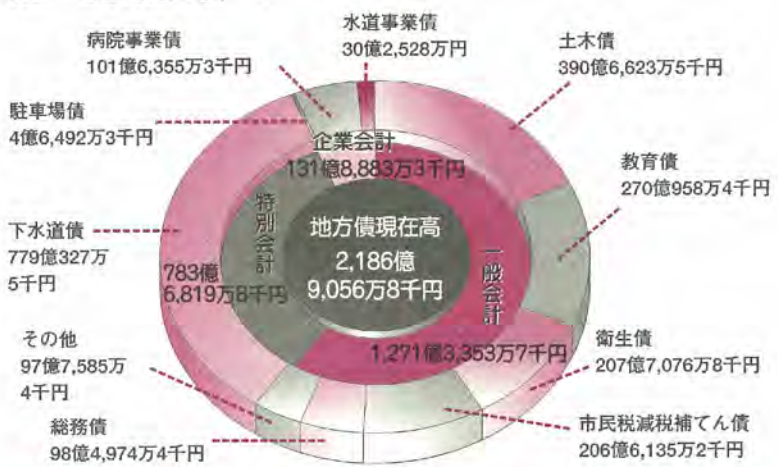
水道事業債
30億2,528万円

病院事業債
101億6,355万3千円

土木債
390億6,623万5千円

駐車場債
4億6,492万3千円

企業会計
131億8,883万3千円

教育債
270億958万4千円

特別会計

地方債現在高
2,186億
9,056万8千円

一般会計

下水道債
779億327万
5千円

783億
6,819万8千円

その他
97億7,585万
4千円

1,271億3,353万7千円

衛生債
207億7,076万8千円

総務債
98億4,974万4千円

市民税減税補てん債
206億6,135万2千円